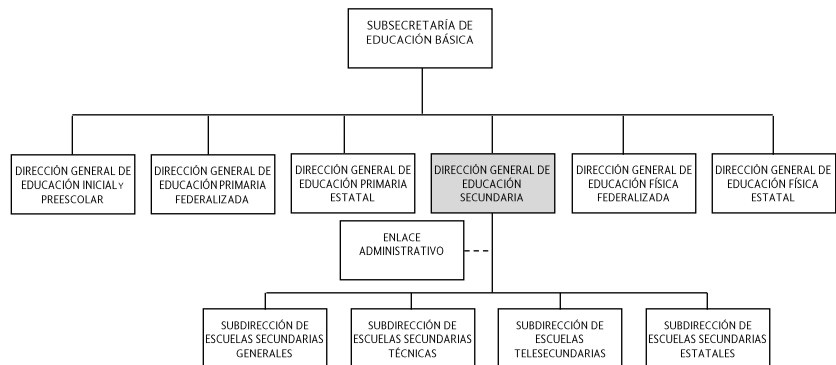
SUBSECRETARÍA DE EDUCACIÓN BÁSICA

DIRECCIÓN GENERAL DE EDUCACIÓN INICIAL Y PREESCOLAR

DIRECCIÓN GENERAL DE EDUCACIÓN PRIMARIA FEDERALIZADA

DIRECCIÓN GENERAL DE EDUCACIÓN PRIMARIA ESTATAL

DIRECCIÓN GENERAL DE EDUCACIÓN SECUNDARIA

DIRECCIÓN GENERAL DE EDUCACIÓN FÍSICA FEDERALIZADA

DIRECCIÓN GENERAL DE EDUCACIÓN FÍSICA ESTATAL

ENLACE ADMINISTRATIVO

SUBDIRECCIÓN DE ESCUELAS SECUNDARIAS GENERALES

SUBDIRECCIÓN DE ESCUELAS SECUNDARIAS TÉCNICAS

SUBDIRECCIÓN DE ESCUELAS TELESECUNDARIAS

SUBDIRECCIÓN DE ESCUELAS SECUNDARIAS ESTATALES